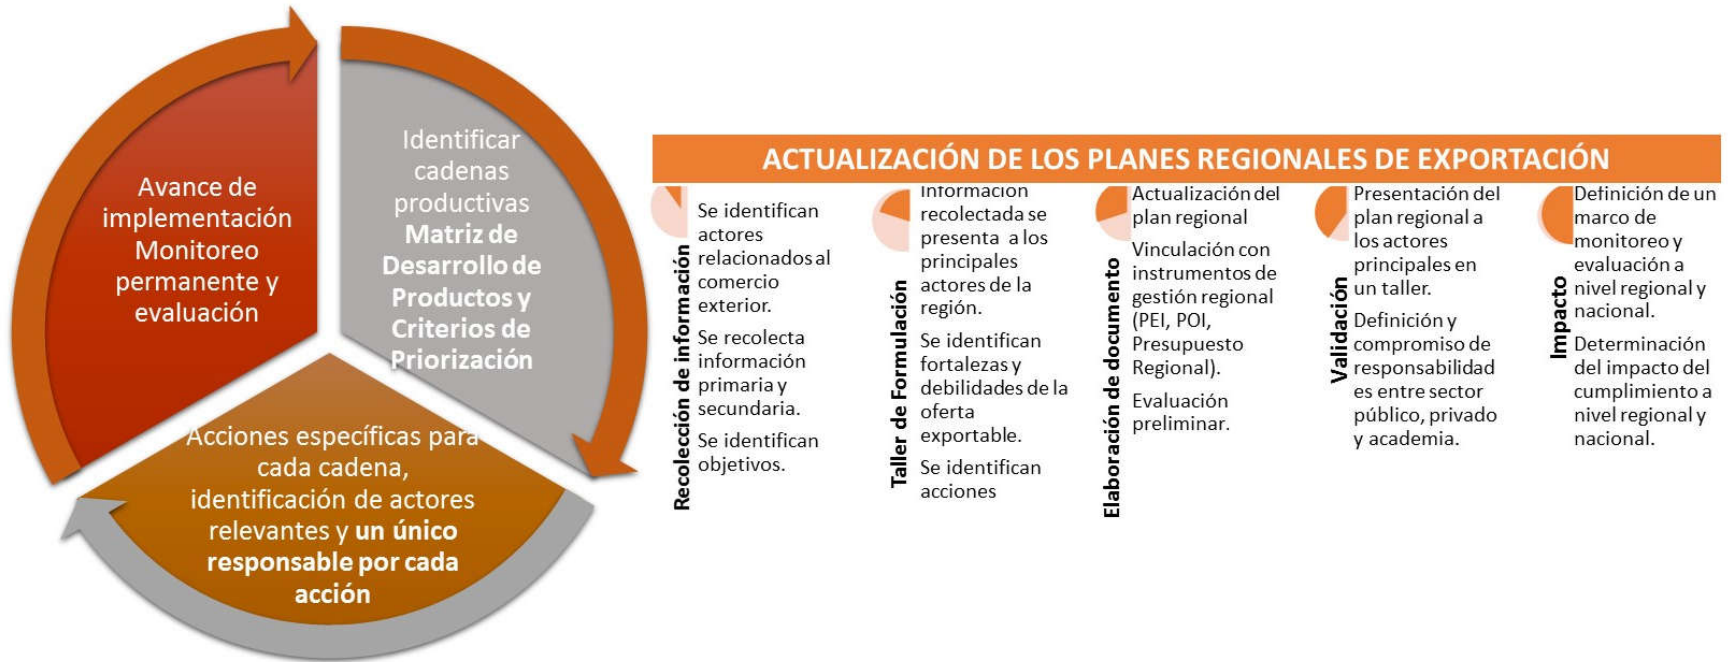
Avance de implementación Monitoreo permanente y evaluación

Identificar cadenas productivas **Matriz de Desarrollo de Productos y Criterios de Priorización**

Acciones específicas para cada cadena, identificación de actores relevantes y **un único responsable por cada acción**

ACTUALIZACIÓN DE LOS PLANES REGIONALES DE EXPORTACIÓN

Recolección de información

Se identifican actores relacionados al comercio exterior.

Se recolecta información primaria y secundaria.

Se identifican objetivos.

Taller de Formulación

Información recolectada se presenta a los principales actores de la región.

Se identifican fortalezas y debilidades de la oferta exportable.

Se identifican acciones

Elaboración de documento

Actualización del plan regional

Vinculación con instrumentos de gestión regional (PEI, POI, Presupuesto Regional).

Evaluación preliminar.

Validación

Presentación del plan regional a los actores principales en un taller.

Definición y compromiso de responsabilidad es entre sector público, privado y academia.

Impacto

Definición de un marco de monitoreo y evaluación a nivel regional y nacional.

Determinación del impacto del cumplimiento a nivel regional y nacional.